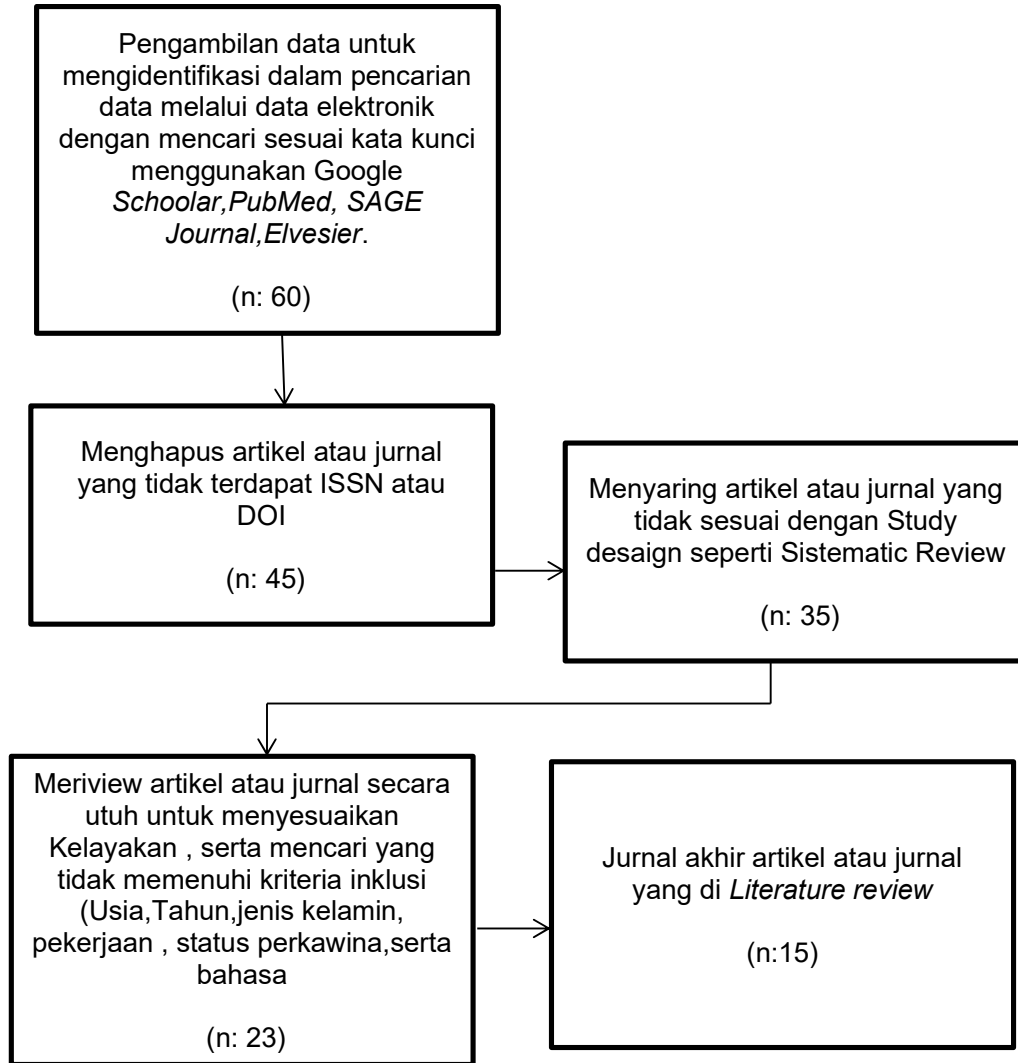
Pengambilan data untuk mengidentifikasi dalam pencarian data melalui data elektronik dengan mencari sesuai kata kunci menggunakan Google *Schoolar,PubMed, SAGE Journal,Elvesier*.

(n: 60)

Menghapus artikel atau jurnal yang tidak terdapat ISSN atau DOI

(n: 45)

Menyaring artikel atau jurnal yang tidak sesuai dengan Study desaign seperti Sistematic Review

(n: 35)

Meriview artikel atau jurnal secara utuh untuk menyesuaikan Kelayakan , serta mencari yang tidak memenuhi kriteria inklusi (Usia,Tahun,jenis kelamin, pekerjaan , status perkawina,serta bahasa

(n: 23)

Jurnal akhir artikel atau jurnal yang di *Literature review*

(n:15)